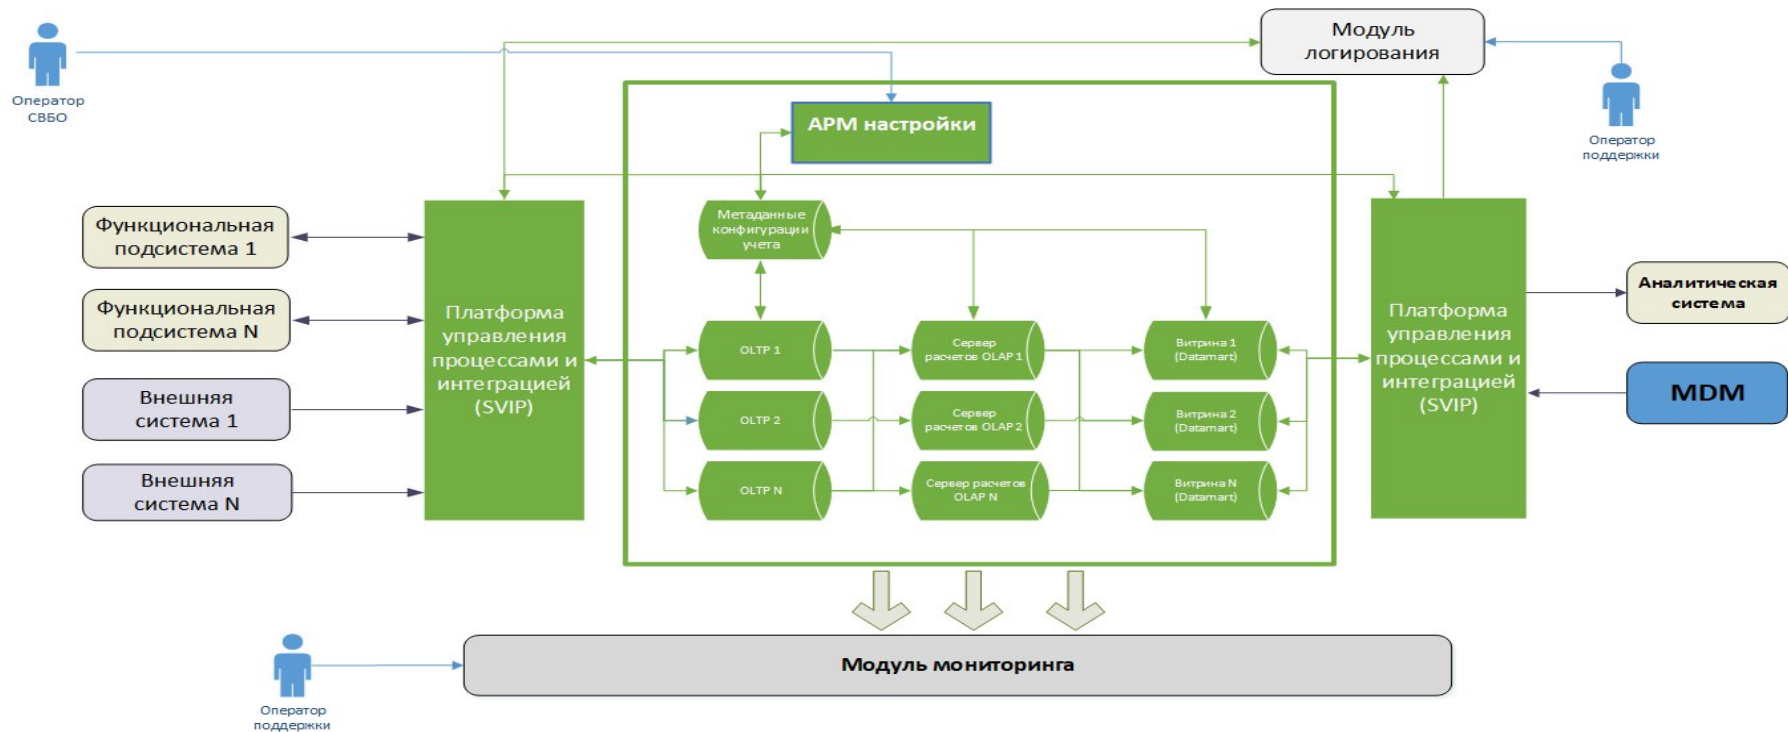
Оператор СВБО

Модуль логирования

Оператор поддержки

АРМ настройки

Метаданные конфигурации учета

Функциональная подсистема 1

Функциональная подсистема N

Внешняя система 1

Внешняя система N

Платформа управления процессами и интеграцией (SVIP)

OLTP 1

OLTP 2

OLTP N

Сервер расчетов OLAP 1

Сервер расчетов OLAP 2

Сервер расчетов OLAP N

Витрина 1 (Datamart)

Витрина 2 (Datamart)

Витрина N (Datamart)

Платформа управления процессами и интеграцией (SVIP)

Аналитическая система

MDM

Модуль мониторинга

Оператор поддержки